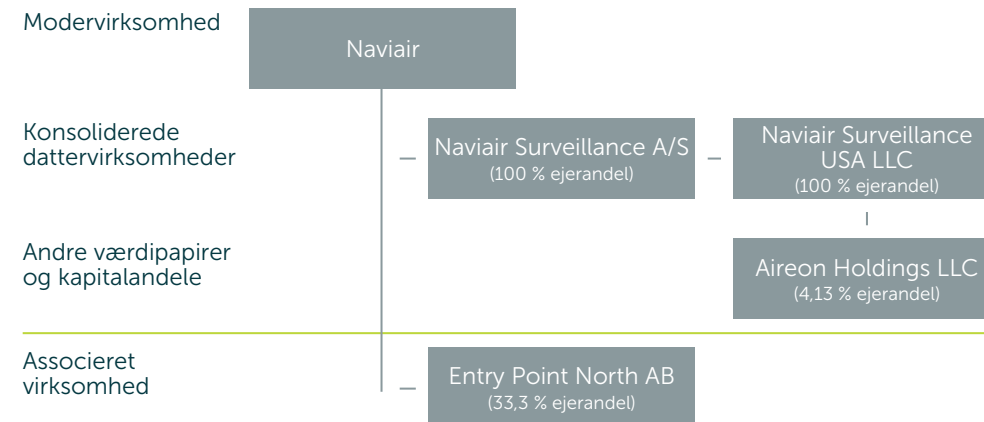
Modervirksomhed

Naviair

Konsoliderede dattervirksomheder

Naviair Surveillance A/S
(100 % ejerandel)

Naviair Surveillance USA LLC
(100 % ejerandel)

Andre værdipapirer og kapitalandele

Aireon Holdings LLC
(4,13 % ejerandel)

Associeret virksomhed

Entry Point North AB
(33,3 % ejerandel)